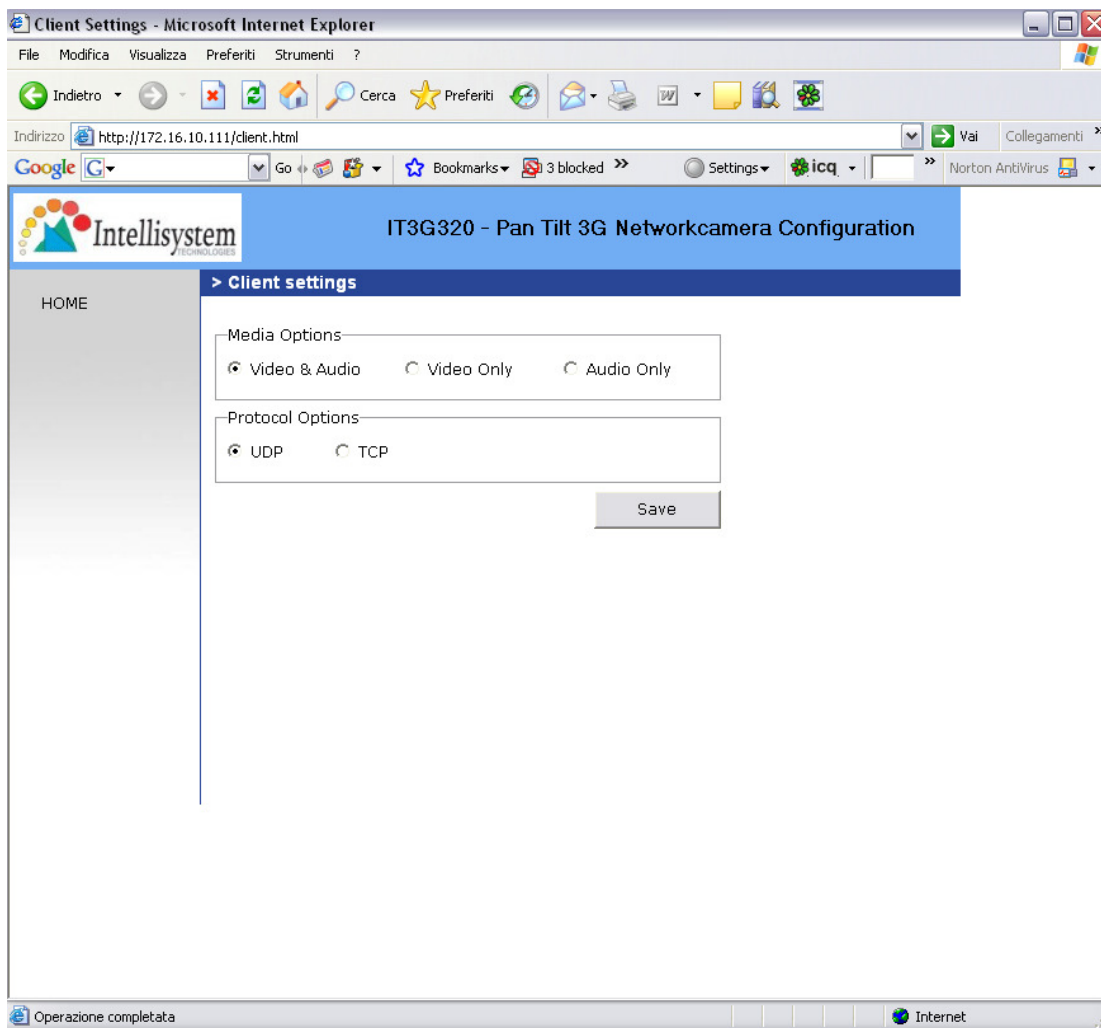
Client Settings - Microsoft Internet Explorer

File Modifica Visualizza Preferiti Strumenti ?

Indietro Cerca Preferiti

Indirizzo http://172.16.10.111/client.html Vai Collegamenti

Google G Go Bookmarks 3 blocked Settings icq Norton AntiVirus

Intellisystem TECHNOLOGIES

IT3G320 - Pan Tilt 3G Networkcamera Configuration

> Client settings

HOME

Media Options

Video & Audio Video Only Audio Only

Protocol Options

UDP TCP

Save

Operazione completata

Internet